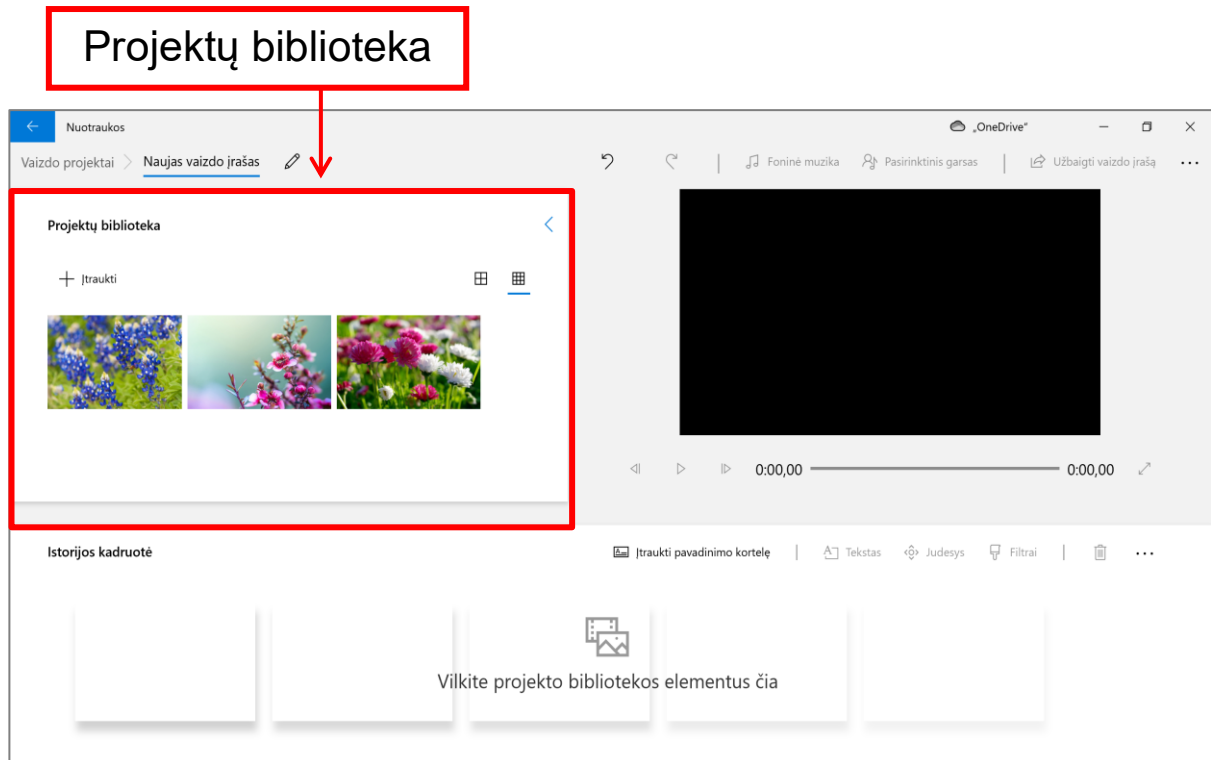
Projektų biblioteka

Nuotraukos

„OneDrive“

Vaizdo projektai > Naujas vaizdo įrašas

Foninė muzika

Pasirinktinis garsas

Užbaigti vaizdo įrašą

...

Projektų biblioteka

+ Įtraukti

0:00,00

0:00,00

Istorijos kadruotė

Įtraukti pavadinimo kortelę

Tekstas

Judesys

Filtrai

...

Vilkite projekto bibliotekos elementus čia